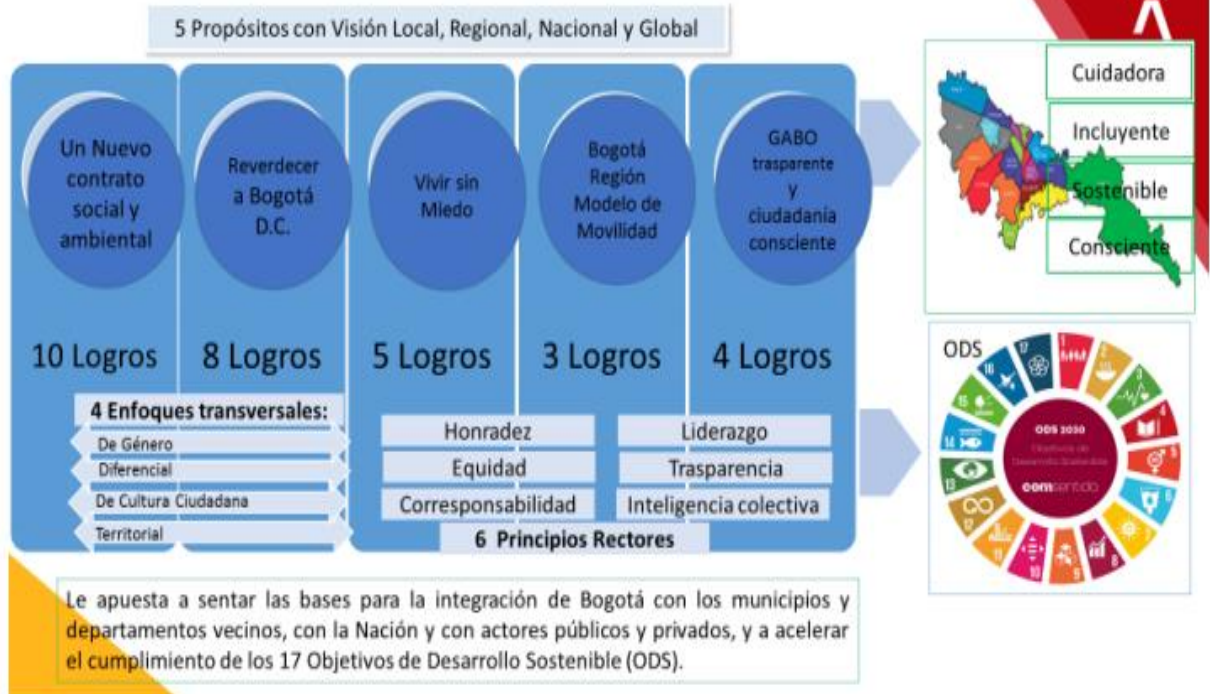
5 Propósitos con Visión Local, Regional, Nacional y Global

Un Nuevo contrato social y ambiental

Reverdecer a Bogotá D.C.

Vivir sin Miedo

Bogotá Región Modelo de Movilidad

GABO trasparente y ciudadanía consciente

10 Logros

8 Logros

5 Logros

3 Logros

4 Logros

Cuidadora

Incluyente

Sostenible

Consciente

ODS

ODS 2030

consentido

4 Enfoques transversales:

De Género

Diferencial

De Cultura Ciudadana

Territorial

Honradez

Liderazgo

Equidad

Trasparencia

Corresponsabilidad

Inteligencia colectiva

6 Principios Rectores

Le apuesta a sentar las bases para la integración de Bogotá con los municipios y departamentos vecinos, con la Nación y con actores públicos y privados, y a acelerar el cumplimiento de los 17 Objetivos de Desarrollo Sostenible (ODS).